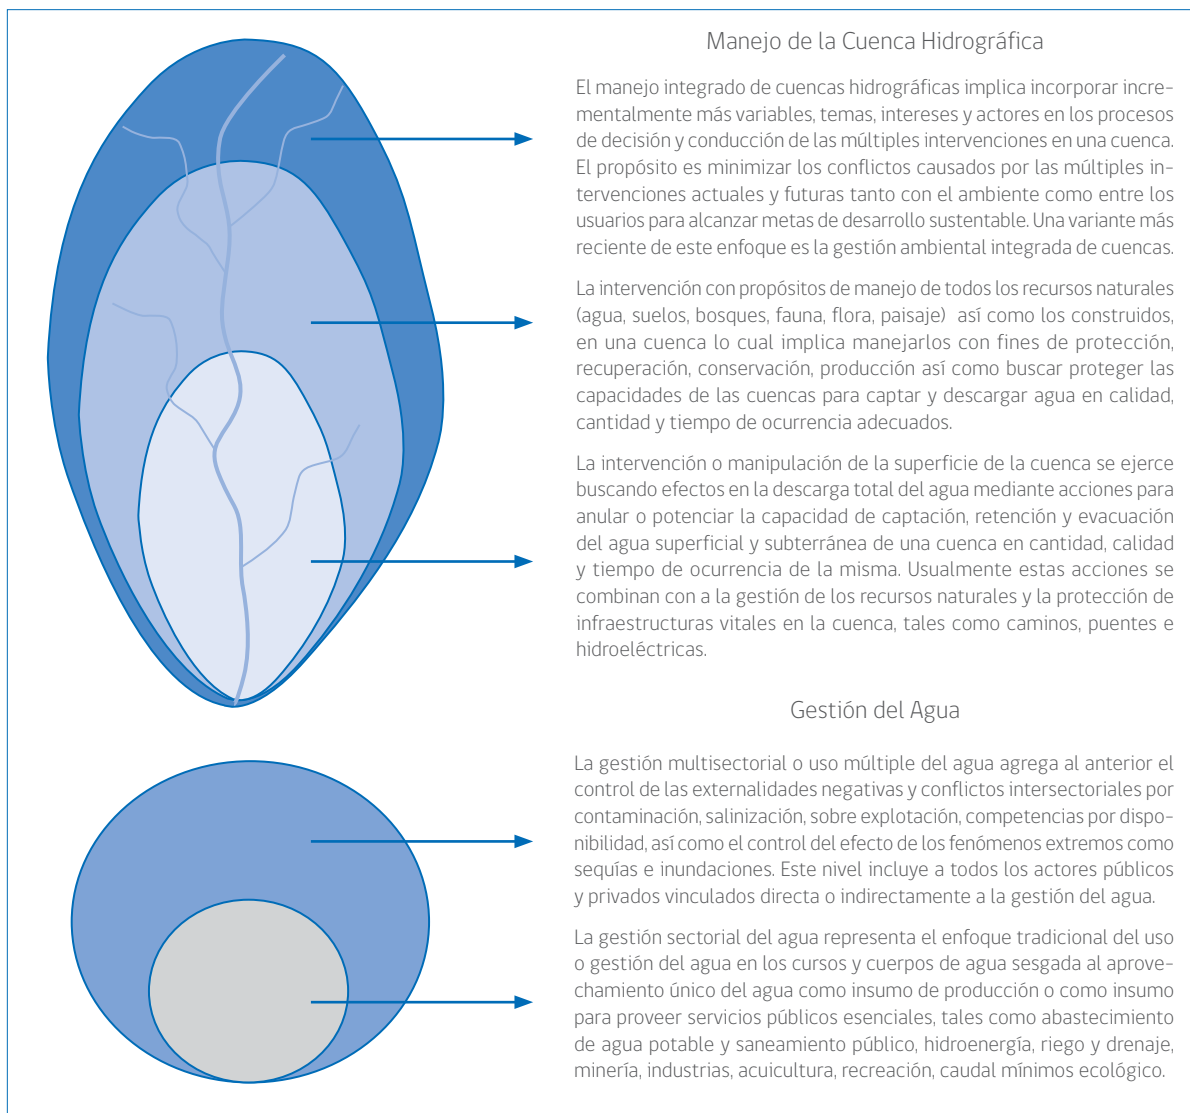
Manejo de la Cuenca Hidrográfica

El manejo integrado de cuencas hidrográficas implica incorporar incrementalmente más variables, temas, intereses y actores en los procesos de decisión y conducción de las múltiples intervenciones en una cuenca. El propósito es minimizar los conflictos causados por las múltiples intervenciones actuales y futuras tanto con el ambiente como entre los usuarios para alcanzar metas de desarrollo sustentable. Una variante más reciente de este enfoque es la gestión ambiental integrada de cuencas.

La intervención con propósitos de manejo de todos los recursos naturales (agua, suelos, bosques, fauna, flora, paisaje) así como los construidos, en una cuenca lo cual implica manejarlos con fines de protección, recuperación, conservación, producción así como buscar proteger las capacidades de las cuencas para captar y descargar agua en calidad, cantidad y tiempo de ocurrencia adecuados.

La intervención o manipulación de la superficie de la cuenca se ejerce buscando efectos en la descarga total del agua mediante acciones para anular o potenciar la capacidad de captación, retención y evacuación del agua superficial y subterránea de una cuenca en cantidad, calidad y tiempo de ocurrencia de la misma. Usualmente estas acciones se combinan con a la gestión de los recursos naturales y la protección de infraestructuras vitales en la cuenca, tales como caminos, puentes e hidroeléctricas.

Gestión del Agua

La gestión multisectorial o uso múltiple del agua agrega al anterior el control de las externalidades negativas y conflictos intersectoriales por contaminación, salinización, sobre explotación, competencias por disponibilidad, así como el control del efecto de los fenómenos extremos como sequías e inundaciones. Este nivel incluye a todos los actores públicos y privados vinculados directa o indirectamente a la gestión del agua.

La gestión sectorial del agua representa el enfoque tradicional del uso o gestión del agua en los cursos y cuerpos de agua sesgada al aprovechamiento único del agua como insumo de producción o como insumo para proveer servicios públicos esenciales, tales como abastecimiento de agua potable y saneamiento público, hidroenergía, riego y drenaje, minería, industrias, acuicultura, recreación, caudal mínimos ecológico.